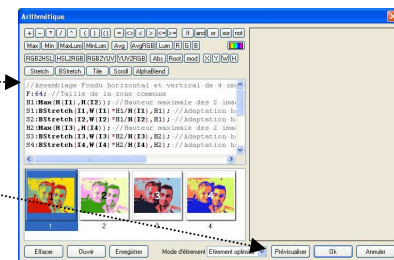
Arithmétique

+ - * / ^ ( ) = <> < > <= >= || and or xor not
Max Min MaxLum MinLum Avg AvgRGB Lum R G B
RGB2HSL HSL2RGB RGB2YUV YUV2RGB Abs Root mod X Y W H
Stretch BStretch Tile Scroll AlphaBlend

//Assemblage Fondu horizontal et vertical de 4 ima
F:64; //Taille de la zone commune
H1:Max(H(I1),H(I2)); //Hauteur maximale des 2 ima
S1:BStretch(I1,W(I1)*H1/H(I1),H1); //Adaptation h
S2:BStretch(I2,W(I2)*H1/H(I2),H1); //Adaptation h
H2:Max(H(I3),H(I4)); //Hauteur maximale des 2 ima
S3:BStretch(I3,W(I3)*H2/H(I3),H2); //Adaptation h
S4:BStretch(I4,W(I4)*H2/H(I4),H2); //Adaptation h

1 2 3 4

Effacer Ouvrir Enregistrer Mode d'étirement Etirement optimal Prévisualiser Ok Annuler